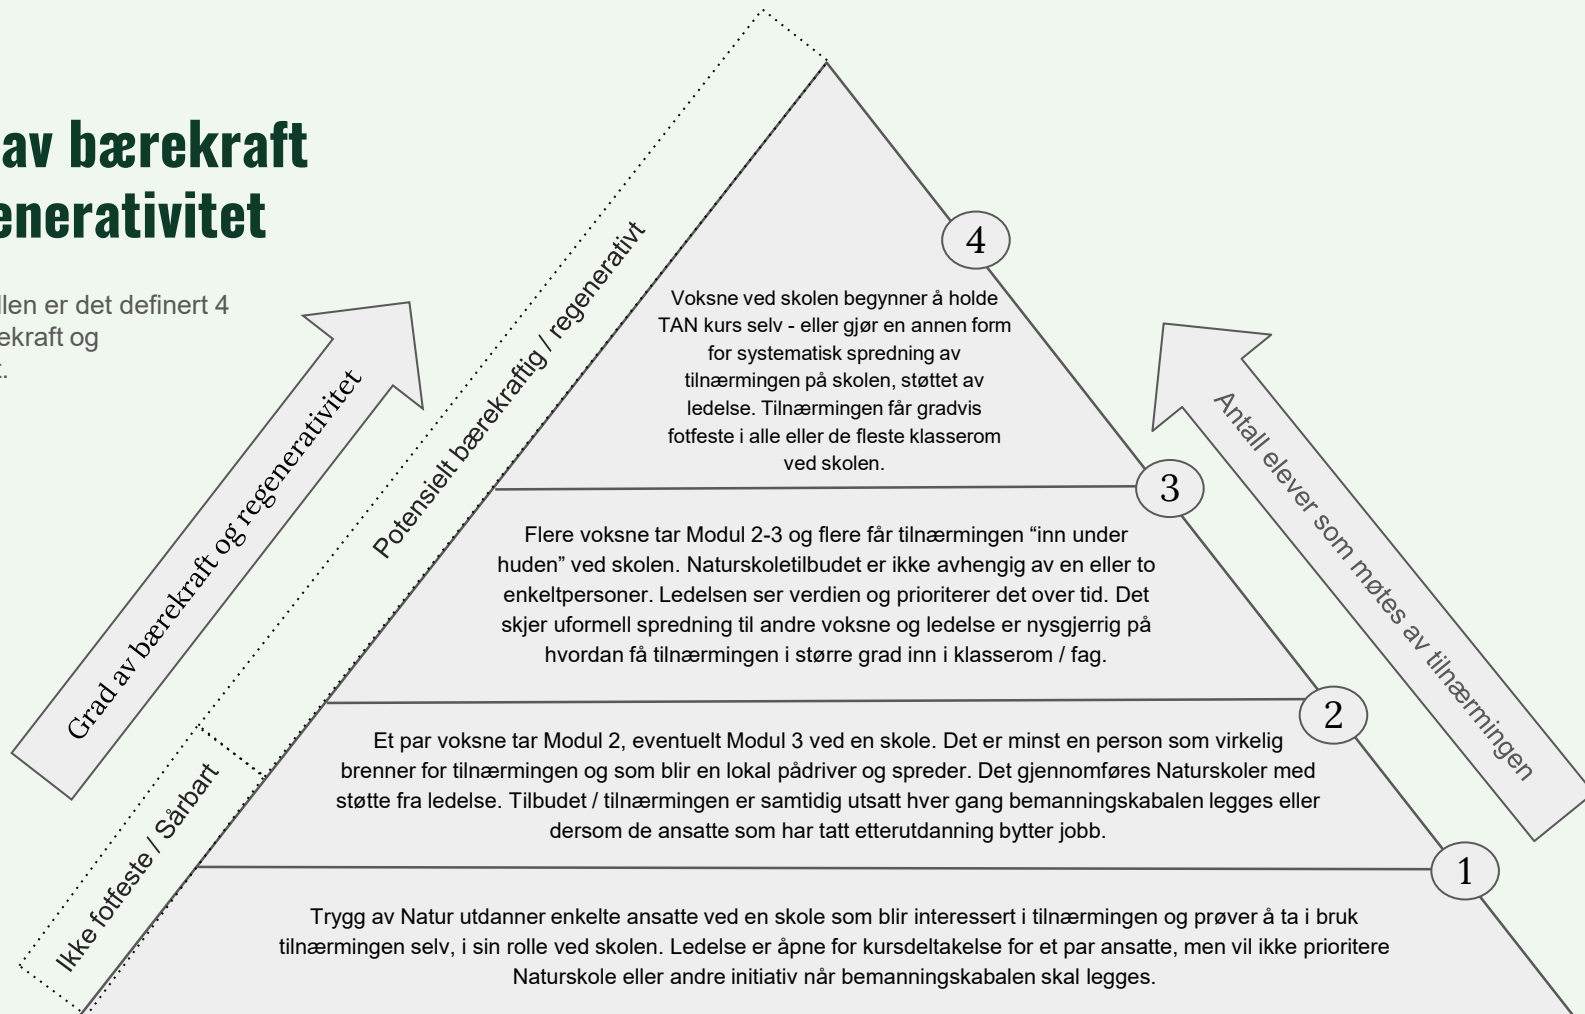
av bærekraft
enerativitet

llen er det definert 4
ekraft og
.

Grad av bærekraft og regenerativitet

Potensielt bærekraftig / regenerativt

Ikke fotfeste / Sårbart

4

Voksne ved skolen begynner å holde TAN kurs selv - eller gjør en annen form for systematisk spredning av tilnærmingen på skolen, støttet av ledelse. Tilnærmingen får gradvis fotfeste i alle eller de fleste klasserom ved skolen.

3

Flere voksne tar Modul 2-3 og flere får tilnærmingen "inn under huden" ved skolen. Naturskoletilbudet er ikke avhengig av en eller to enkeltpersoner. Ledelsen ser verdien og prioriterer det over tid. Det skjer uformell spredning til andre voksne og ledelse er nysgjerrig på hvordan få tilnærmingen i større grad inn i klasserom / fag.

2

Et par voksne tar Modul 2, eventuelt Modul 3 ved en skole. Det er minst en person som virkelig brenner for tilnærmingen og som blir en lokal pådriver og spreder. Det gjennomføres Naturskoler med støtte fra ledelse. Tilbudet / tilnærmingen er samtidig utsatt hver gang bemanningskabalen legges eller dersom de ansatte som har tatt etterutdanning bytter jobb.

1

Trygg av Natur utdanner enkelte ansatte ved en skole som blir interessert i tilnærmingen og prøver å ta i bruk tilnærmingen selv, i sin rolle ved skolen. Ledelse er åpne for kursdeltakelse for et par ansatte, men vil ikke prioritere Naturskole eller andre initiativ når bemanningskabalen skal legges.

Antall elever som møtes av tilnærmingen